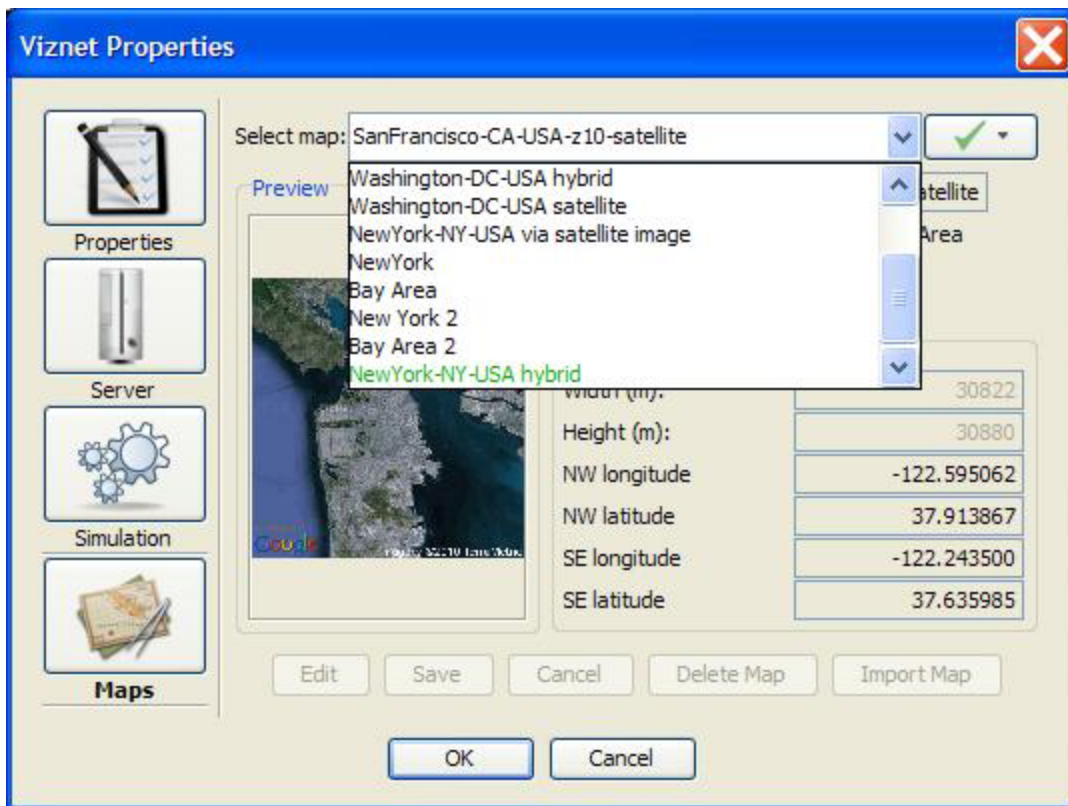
Viznet Properties

Properties

Server

Simulation

Maps

Select map: SanFrancisco-CA-USA-z10-satellite

Washington-DC-USA hybrid
Washington-DC-USA satellite
NewYork-NY-USA via satellite image
NewYork
Bay Area
New York 2
Bay Area 2
NewYork-NY-USA hybrid

Preview

atellite

Area

Google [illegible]

Width (m): 30822
Height (m): 30880
NW longitude -122.595062
NW latitude 37.913867
SE longitude -122.243500
SE latitude 37.635985

Edit Save Cancel Delete Map Import Map

OK Cancel